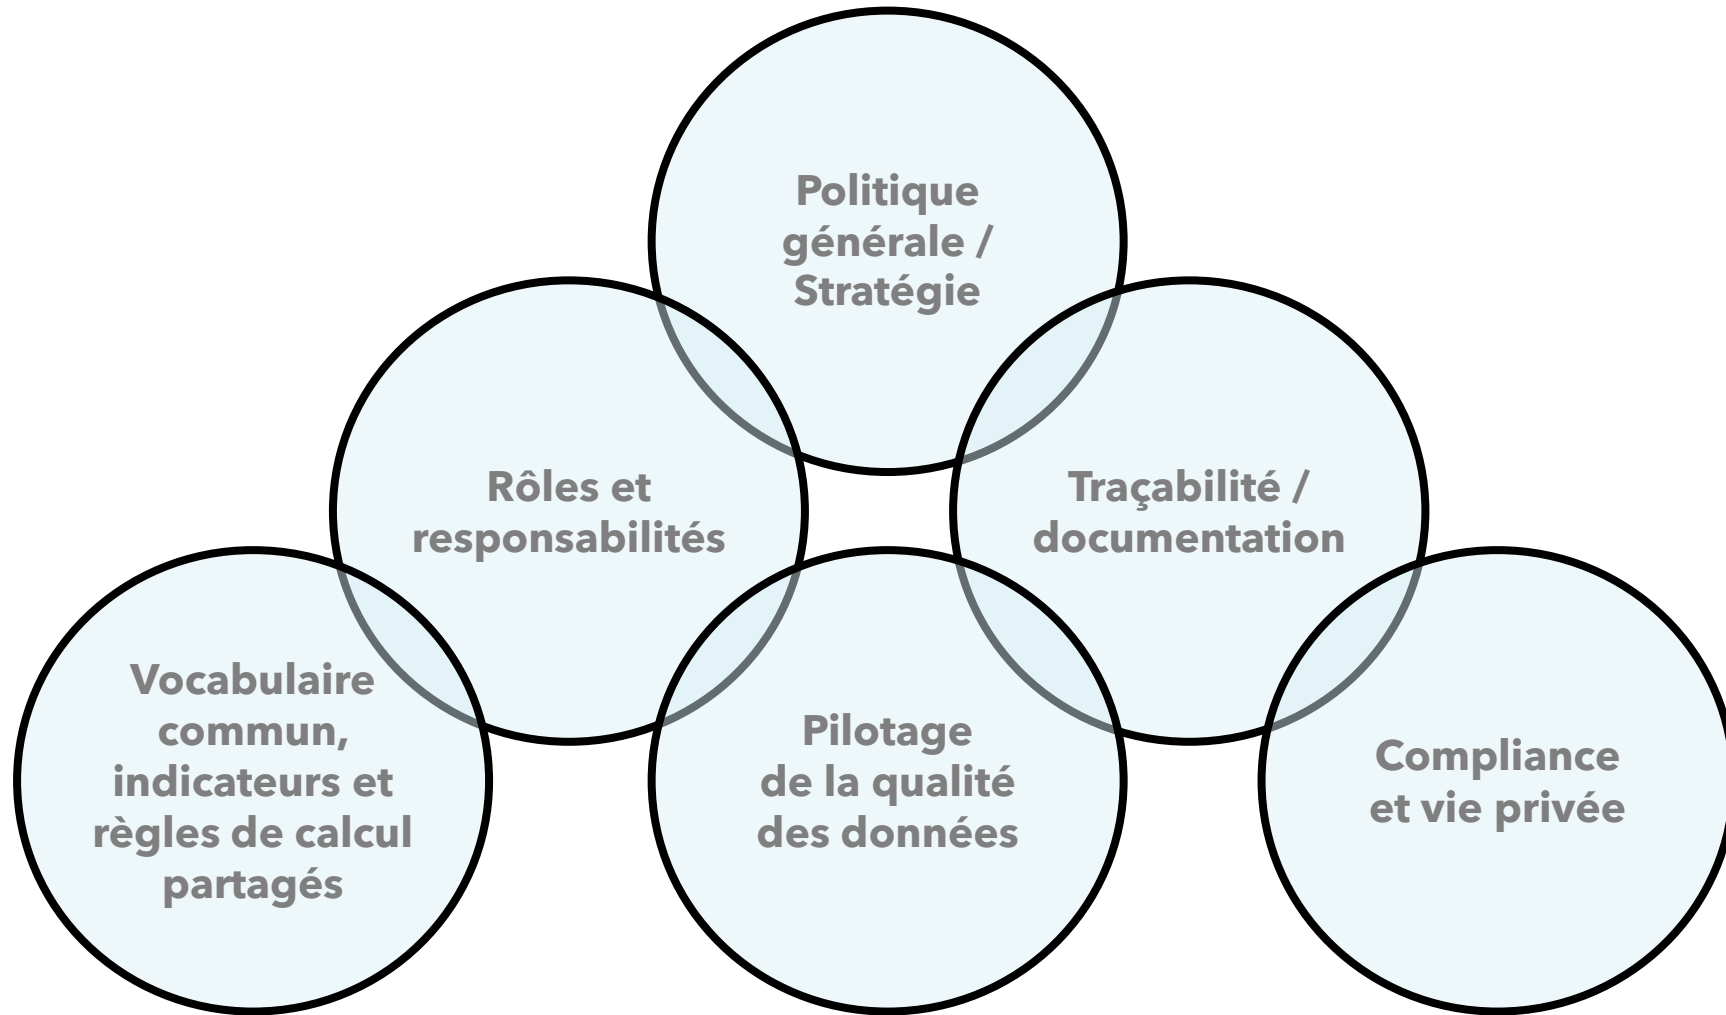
Politique générale / Stratégie

Rôles et responsabilités

Traçabilité / documentation

Vocabulaire commun, indicateurs et règles de calcul partagés

Pilotage de la qualité des données

Compliance et vie privée